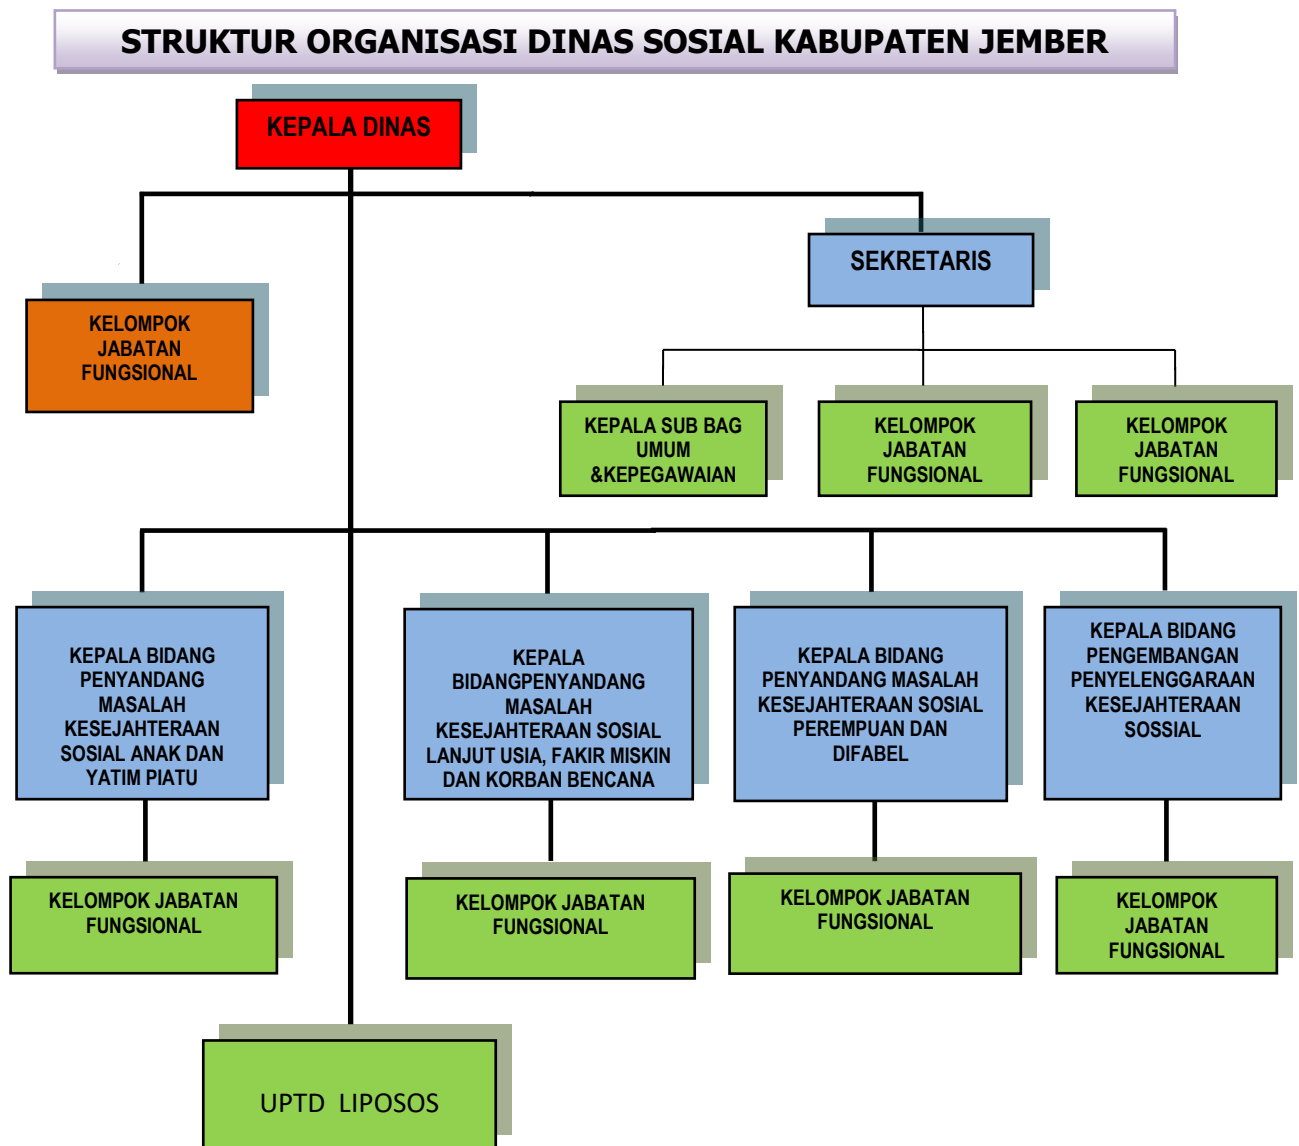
STRUKTUR ORGANISASI DINAS SOSIAL KABUPATEN JEMBER

KEPALA DINAS

KELOMPOK JABATAN FUNGSIONAL

SEKRETARIS

KEPALA SUB BAG UMUM &KEPEGAWAIAN

KELOMPOK JABATAN FUNGSIONAL

KELOMPOK JABATAN FUNGSIONAL

KEPALA BIDANG PENYANDANG MASALAH KESEJAHTERAAN SOSIAL ANAK DAN YATIM PIATU

KEPALA BIDANGPENYANDANG MASALAH KESEJAHTERAAN SOSIAL LANJUT USIA, FAKIR MISKIN DAN KORBAN BENCANA

KEPALA BIDANG PENYANDANG MASALAH KESEJAHTERAAN SOSIAL PEREMPUAN DAN DIFABEL

KEPALA BIDANG PENGEMBANGAN PENYELENGGARAAN KESEJAHTERAAN SOSSIAL

KELOMPOK JABATAN FUNGSIONAL

KELOMPOK JABATAN FUNGSIONAL

KELOMPOK JABATAN FUNGSIONAL

KELOMPOK JABATAN FUNGSIONAL

UPTD LIPOSOS